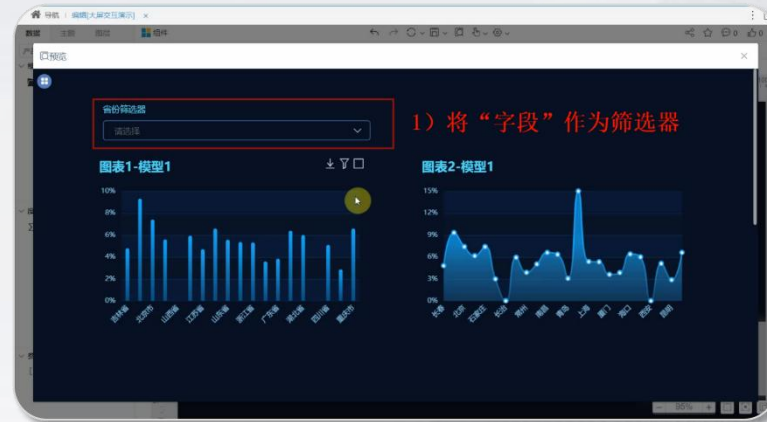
导航 | 编辑[大屏交互演示] ×

数据 主题 图层 组件

预览

省份筛选器

请选择

1）将“字段”作为筛选器

图表1-模型1

10%
8%
6%
4%
2%
0%

吉林省 北京市 山西省 江苏省 山东省 浙江省 广东省 湖北省 四川省 重庆市

图表2-模型1

15%
12%
9%
6%
3%
0%

长春 北京 石家庄 长治 郑州 南昌 青岛 上海 厦门 海口 西安 昆明

86%